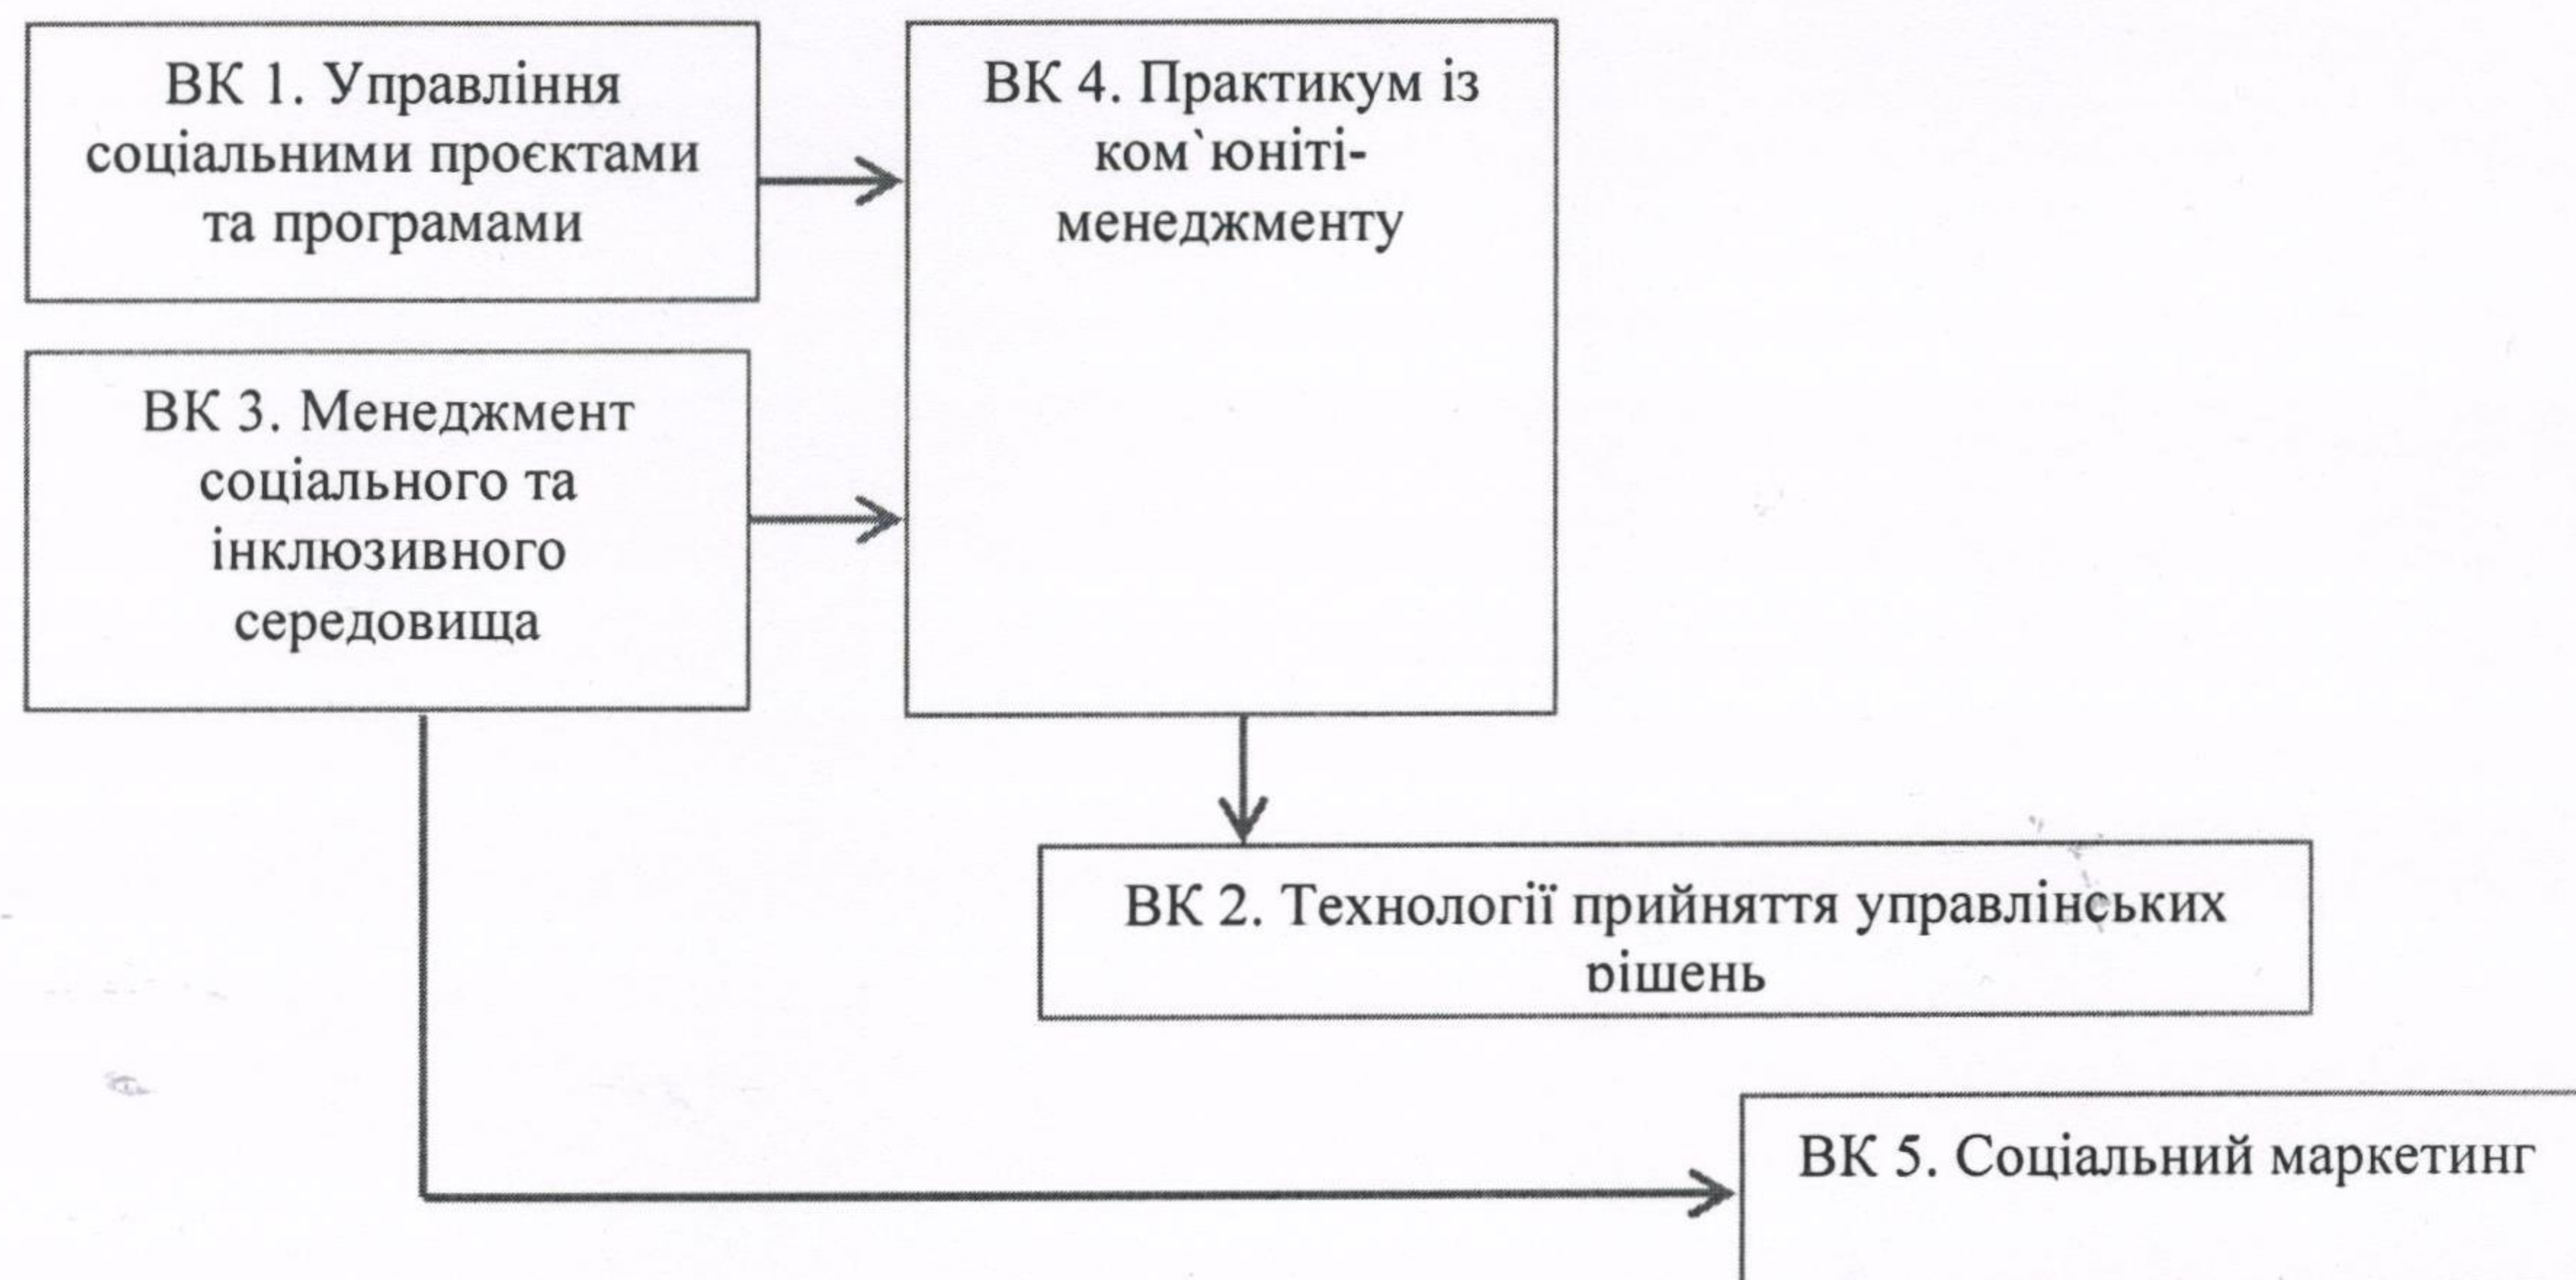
ВК 1. Управління соціальними проєктами та програмами

ВК 4. Практикум із ком`юніті-менеджменту

ВК 3. Менеджмент соціального та інклюзивного середовища

ВК 2. Технології прийняття управлінських рішень

ВК 5. Соціальний маркетинг